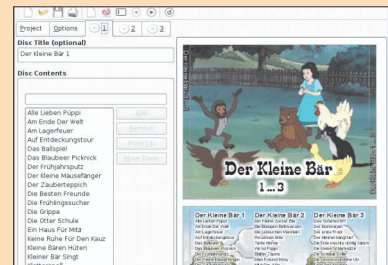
Project Options 1 2 3

Disc Title (optional)
Der Kleine Bär 1

Disc Contents

Add
Remove
Move Up
Move Down

Alle Lieben Püppi
Am Ende Der Welt
Am Lagerfeuer
Auf Entdeckungstour
Das Ballspiel
Das Blaubeer Picknick
Der Frühjahrsputz
Der Kleine Mäusefänger
Der Zauberteppich
Die Besten Freunde
Die Frühlingssucher
Die Grippe
Ein Besuch Im Dorf
Ein Haus Für Mitz
Keine Ruhe Für Den Kauz
Kleine Bären Hüten
Kleiner Bär Singt

Der Kleine Bär
1...3

Der Kleine Bär 1
Der Kleine Bär 2
Der Kleine Bär 3